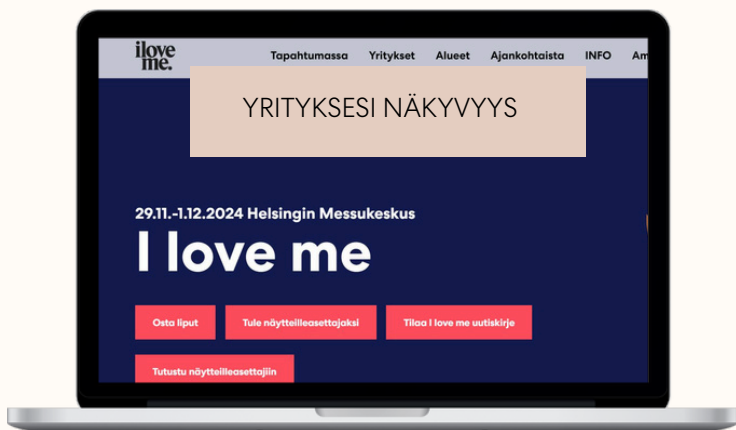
i love me.

Tapahtumassa Yritykset Alueet Ajankohtaista INFO Am

YRITYKSESI NÄKYVYYS

29.11.-1.12.2024 Helsingin Messukeskus

I love me

Osta liput

Tule näytteilleasettajaksi

Tilaa I love me uutiskirje

Tutustu näytteilleasettajiin